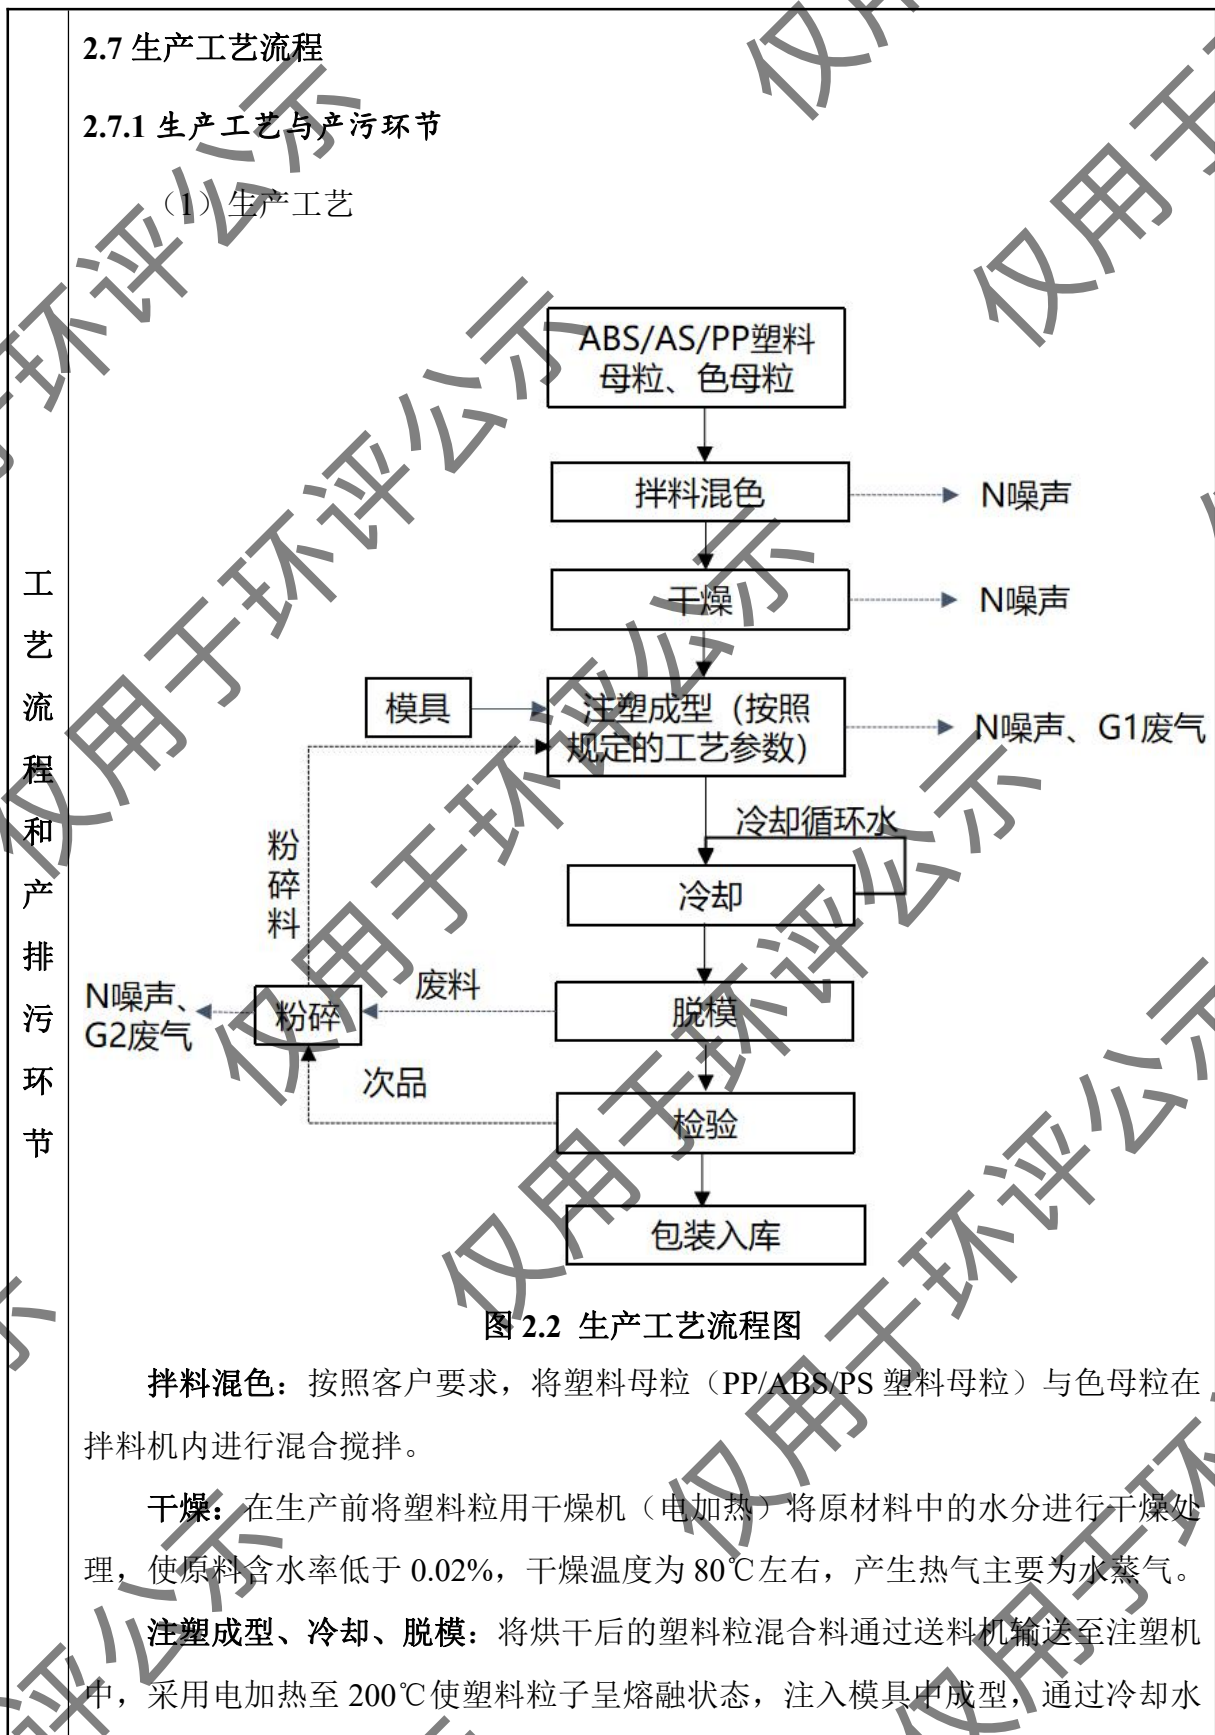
工艺流程和产排污环节

2.7 生产工艺流程

2.7.1 生产工艺与产污环节

（1）生产工艺

ABS/AS/PP塑料母粒、色母粒

拌料混色 → N噪声

干燥 → N噪声

模具

注塑成型（按照规定的工艺参数） → N噪声、G1废气

冷却循环水

冷却

脱模

检验

包装入库

粉碎料

废料

次品

粉碎 → N噪声、G2废气

图 2.2 生产工艺流程图

拌料混色：按照客户要求，将塑料母粒（PP/ABS/PS 塑料母粒）与色母粒在拌料机内进行混合搅拌。

干燥：在生产前将塑料粒用干燥机（电加热）将原材料中的水分进行干燥处理，使原料含水率低于 0.02%，干燥温度为 80℃左右，产生热气主要为水蒸气。

注塑成型、冷却、脱模：将烘干后的塑料粒混合料通过送料机输送至注塑机中，采用电加热至 200℃使塑料粒子呈熔融状态，注入模具中成型，通过冷却水

仅用于环评公示